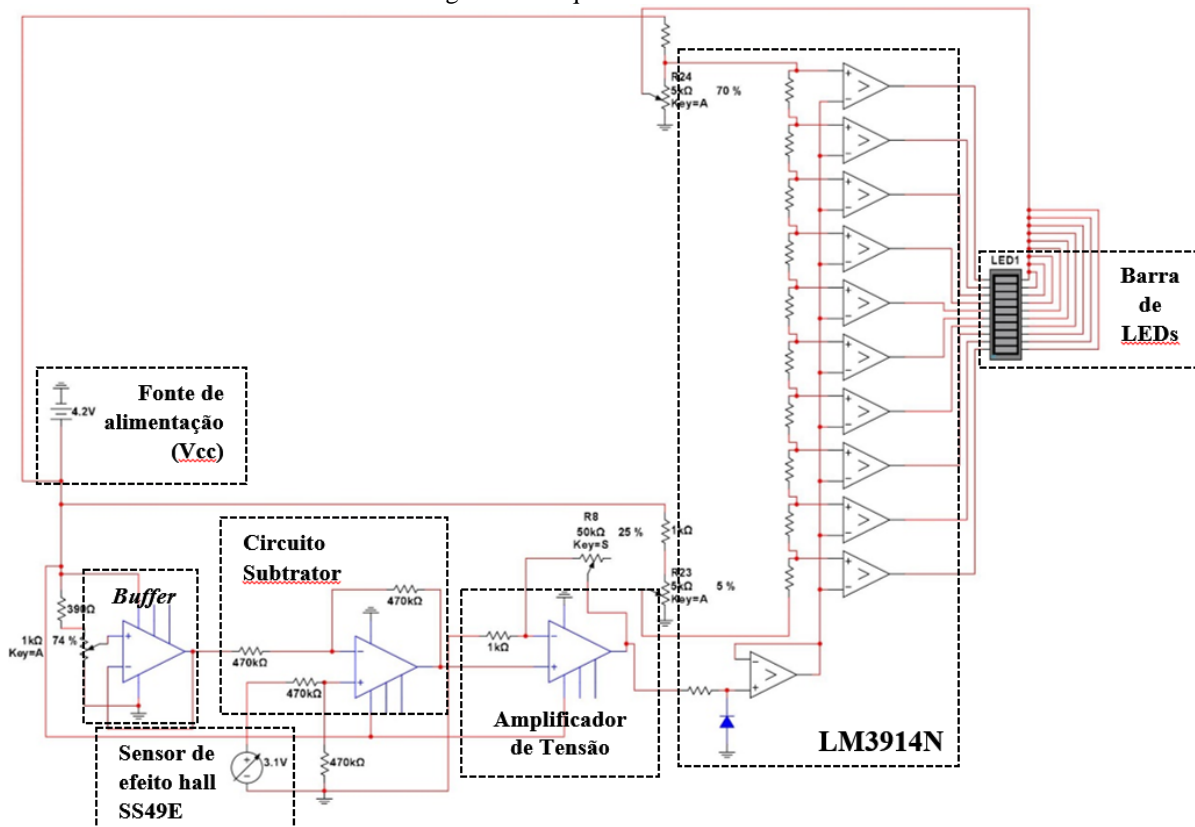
R24
5kΩ
Key=A
70 %

LED1

Barra de LEDs

Fonte de alimentação (Vcc)

4.2V

Circuito Subtrator

Buffer

390Ω

1kΩ
Key=A
74 %

470kΩ

470kΩ

470kΩ

R8
50kΩ
Key=S
25 %

1kΩ

R23
5kΩ
Key=A
5 %

1kΩ

Amplificador de Tensão

LM3914N

Sensor de efeito hall SS49E

3.1V

470kΩ